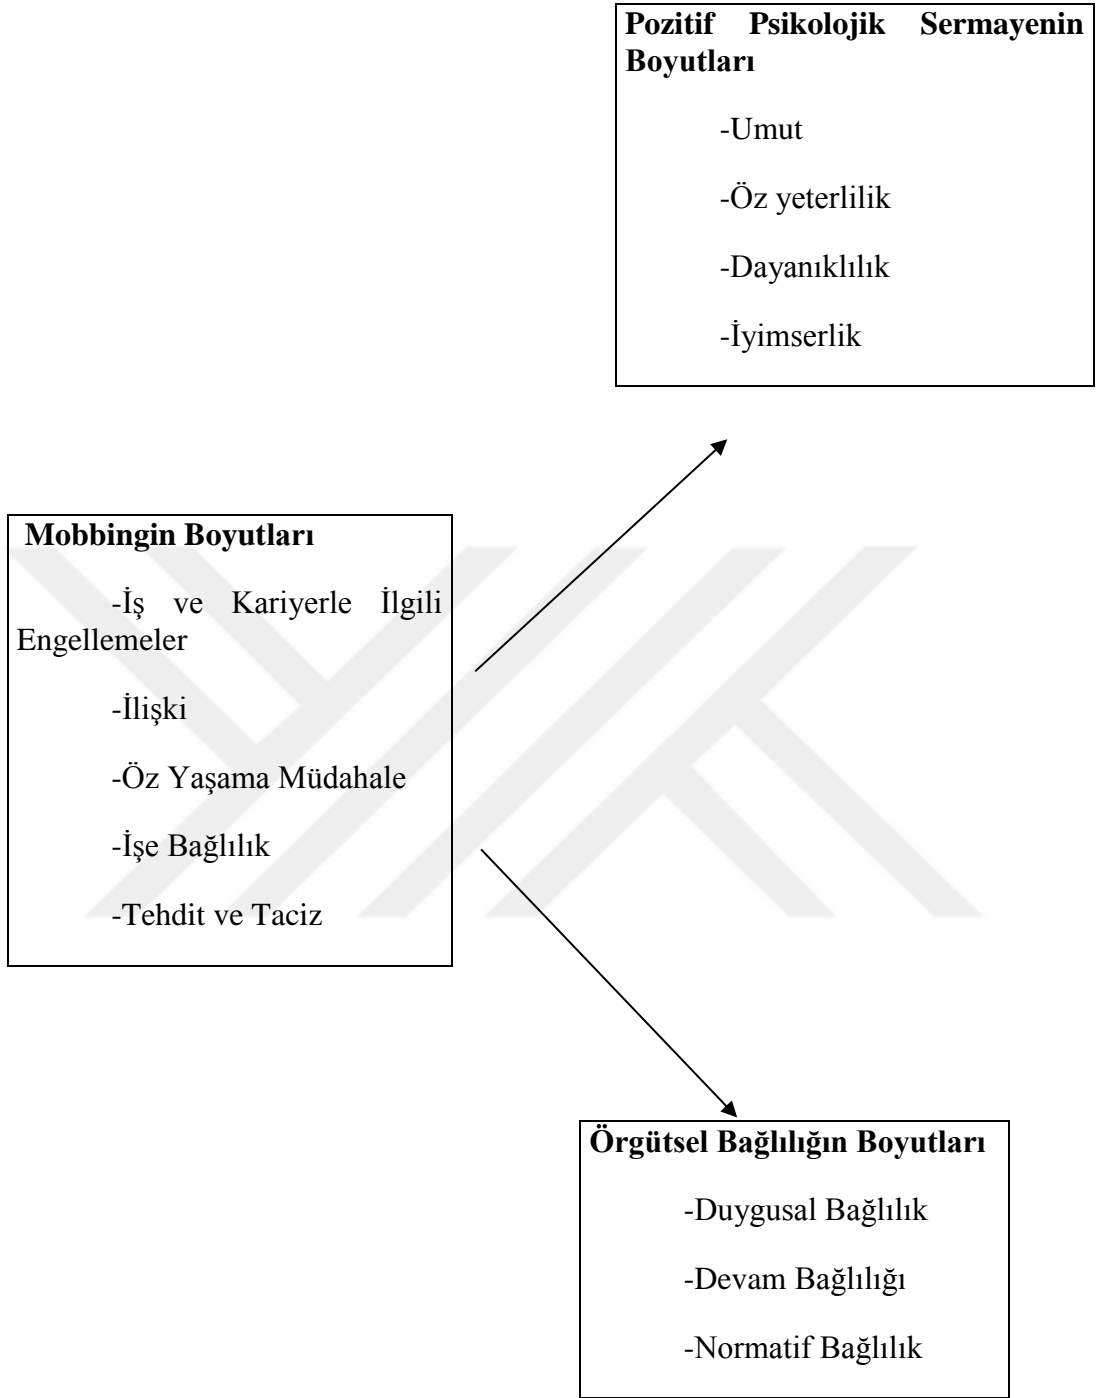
**Pozitif Psikolojik Sermayenin Boyutları**

-Umut

-Öz yeterlilik

-Dayanıklılık

-İyimserlik

**Mobbingin Boyutları**

-İş ve Kariyerle İlgili Engellemeler

-İlişki

-Öz Yaşama Müdahale

-İşe Bağlılık

-Tehdit ve Taciz

**Örgütsel Bağlılığın Boyutları**

-Duygusal Bağlılık

-Devam Bağlılığı

-Normatif Bağlılık